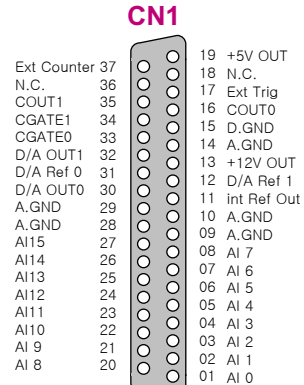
CN1

Ext Counter 37
N.C. 36
COUT1 35
CGATE1 34
CGATE0 33
D/A OUT1 32
D/A Ref 0 31
D/A OUT0 30
A.GND 29
A.GND 28
AI15 27
AI14 26
AI13 25
AI12 24
AI11 23
AI10 22
AI 9 21
AI 8 20

19 +5V OUT
18 N.C.
17 Ext Trig
16 COUT0
15 D.GND
14 A.GND
13 +12V OUT
12 D/A Ref 1
11 int Ref Out
10 A.GND
09 A.GND
08 AI 7
07 AI 6
06 AI 5
05 AI 4
04 AI 3
03 AI 2
02 AI 1
01 AI 0